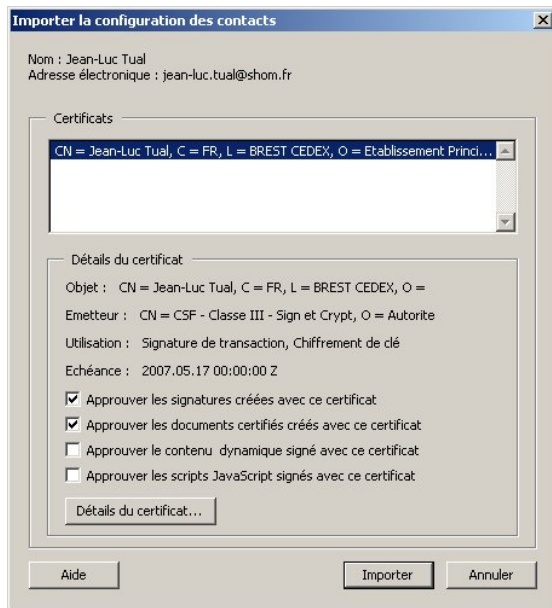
Importer la configuration des contacts

Nom : Jean-Luc Tual
Adresse électronique : jean-luc.tual@shom.fr

Certificats

CN = Jean-Luc Tual, C = FR, L = BREST CEDEX, O = Etablissement Princi...

Détails du certificat

Objet : CN = Jean-Luc Tual, C = FR, L = BREST CEDEX, O =

Emetteur : CN = CSF - Classe III - Sign et Crypt, O = Autorite

Utilisation : Signature de transaction, Chiffrement de clé

Echéance : 2007.05.17 00:00:00 Z

Approuver les signatures créées avec ce certificat

Approuver les documents certifiés créés avec ce certificat

Approuver le contenu dynamique signé avec ce certificat

Approuver les scripts JavaScript signés avec ce certificat

Détails du certificat...

Aide

Importer

Annuler